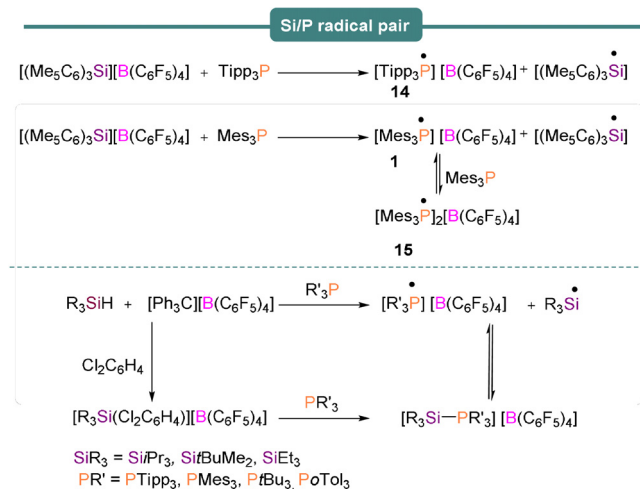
Si/P radical pair

$[(Me_5C_6)_3Si][B(C_6F_5)_4]$ + $Tipp_3P$ → $[Tipp_3\dot{P}][B(C_6F_5)_4]$ + $[(Me_5C_6)_3\dot{Si}]$
14

$[(Me_5C_6)_3Si][B(C_6F_5)_4]$ + $Mes_3P$ → $[Mes_3\dot{P}][B(C_6F_5)_4]$ + $[(Me_5C_6)_3\dot{Si}]$
1

$Mes_3P$

$[Mes_3\dot{P}]_2[B(C_6F_5)_4]$
15

$R_3SiH$ + $[Ph_3C][B(C_6F_5)_4]$ $\xrightarrow{R'_3P}$ $[R'_3\dot{P}][B(C_6F_5)_4]$ + $R_3\dot{Si}$

$Cl_2C_6H_4$

$[R_3Si(Cl_2C_6H_4)][B(C_6F_5)_4]$ $\xrightarrow{PR'_3}$ $[R_3Si-PR'_3][B(C_6F_5)_4]$

$SiR_3$ = $SiiPr_3$, $SitBuMe_2$, $SiEt_3$
PR' = $PTipp_3$, $PMes_3$, $PtBu_3$. $PoTol_3$